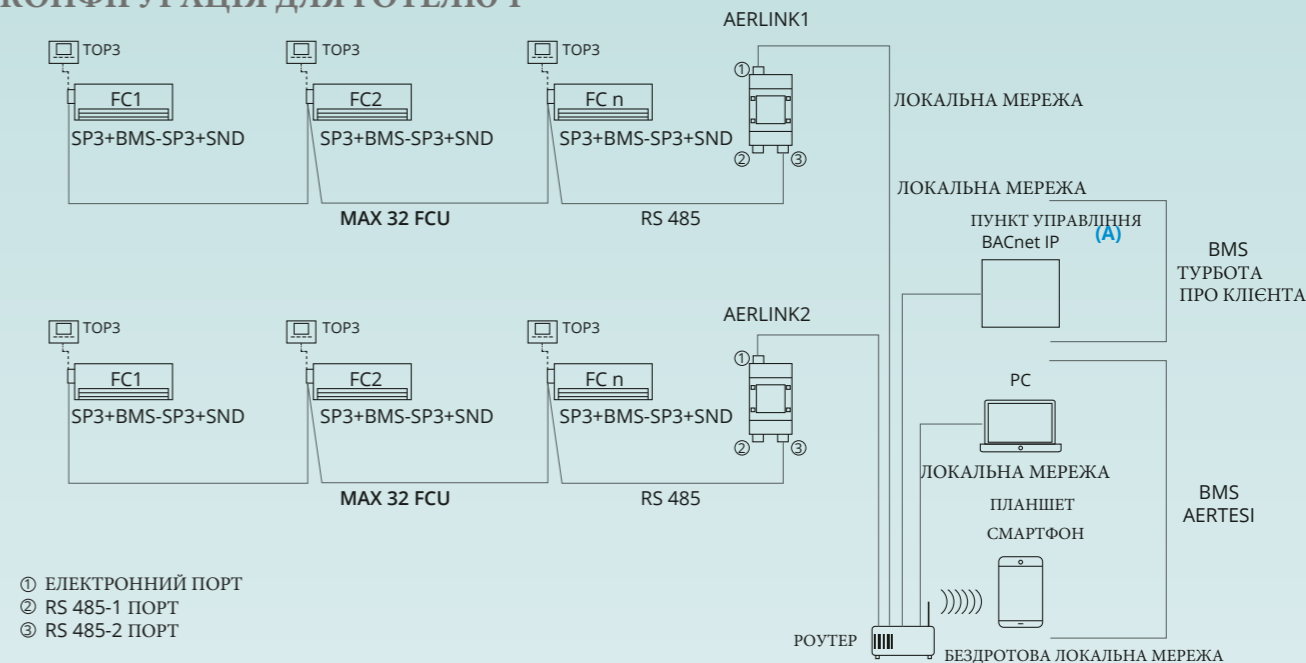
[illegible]

AERLINK1

TOP3

FC1

SP3+BMS-SP3+SND

TOP3

FC2

SP3+BMS-SP3+SND

TOP3

FC n

SP3+BMS-SP3+SND

① ② ③

ЛОКАЛЬНА МЕРЕЖА

MAX 32 FCU

RS 485

ЛОКАЛЬНА МЕРЕЖА

ПУНКТ УПРАВЛІННЯ BACnet IP

(A)

BMS ТУРБОТА ПРО КЛІЄНТА

AERLINK2

TOP3

FC1

SP3+BMS-SP3+SND

TOP3

FC2

SP3+BMS-SP3+SND

TOP3

FC n

SP3+BMS-SP3+SND

① ② ③

PC

ЛОКАЛЬНА МЕРЕЖА

MAX 32 FCU

RS 485

ПЛАНШЕТ

СМАРТФОН

BMS AERTESI

① ЕЛЕКТРОННИЙ ПОРТ
② RS 485-1 ПОРТ
③ RS 485-2 ПОРТ

РОУТЕР

БЕЗДРОТОВА ЛОКАЛЬНА МЕРЕЖА